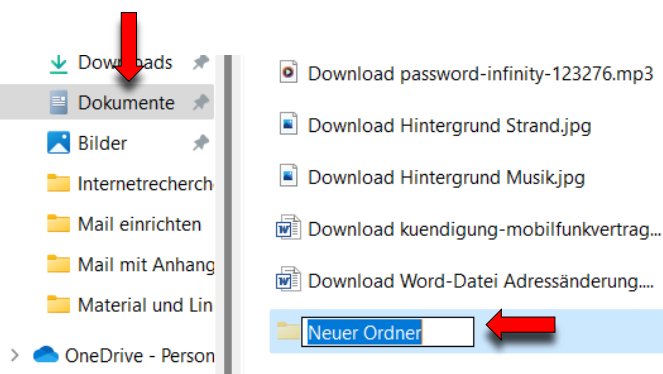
Downloads
Dokumente
Bilder
Internetrecherch
Mail einrichten
Mail mit Anhang
Material und Lin
OneDrive - Person

Download password-infinity-123276.mp3
Download Hintergrund Strand.jpg
Download Hintergrund Musik.jpg
Download kuendigung-mobilfunkvertrag...
Download Word-Datei Adressänderung....
Neuer Ordner